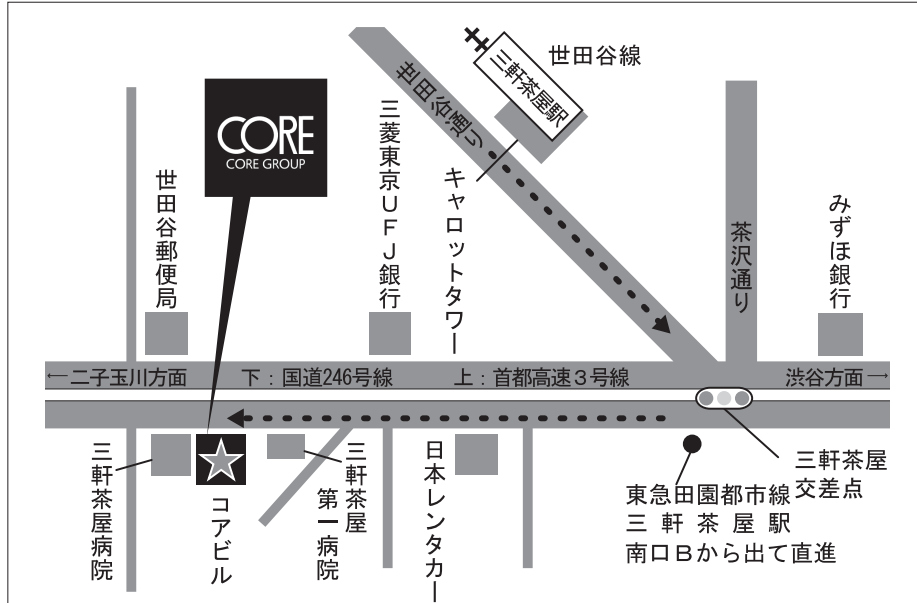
三軒茶屋駅

世田谷線

世田谷通り

CORE
CORE GROUP

三菱東京UFJ銀行

キャロットタワー

世田谷郵便局

茶沢通り

みずほ銀行

←二子玉川方面　下：国道246号線　上：首都高速3号線　渋谷方面→

三軒茶屋病院

コアビル

三軒茶屋第一病院

日本レンタカー

三軒茶屋交差点

東急田園都市線
三軒茶屋駅
南口Bから出て直進